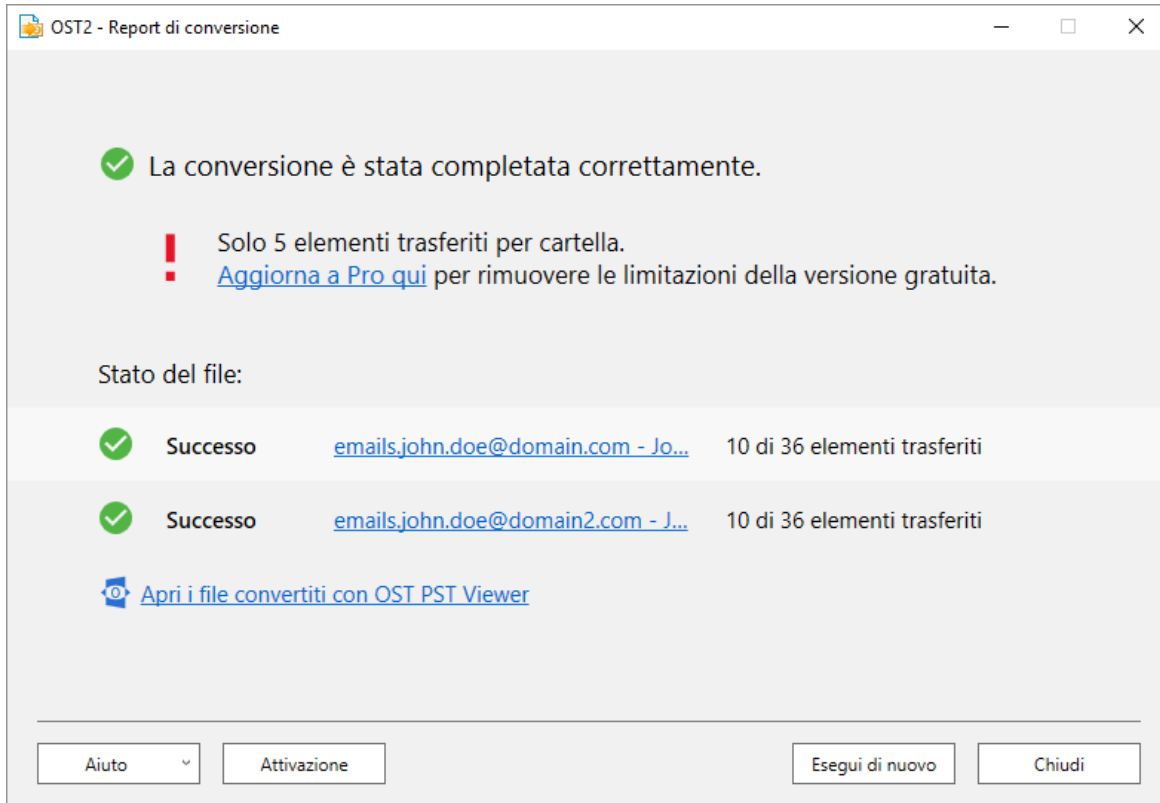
OST2 - Report di conversione

La conversione è stata completata correttamente.

Solo 5 elementi trasferiti per cartella.
Aggiorna a Pro qui per rimuovere le limitazioni della versione gratuita.

Stato del file:

| | | |
|---|---|---|
| Successo | emails.john.doe@domain.com - Jo... | 10 di 36 elementi trasferiti |
| Successo | emails.john.doe@domain2.com - J... | 10 di 36 elementi trasferiti |

Apri i file convertiti con OST PST Viewer

Aiuto | Attivazione | Esegui di nuovo | Chiudi